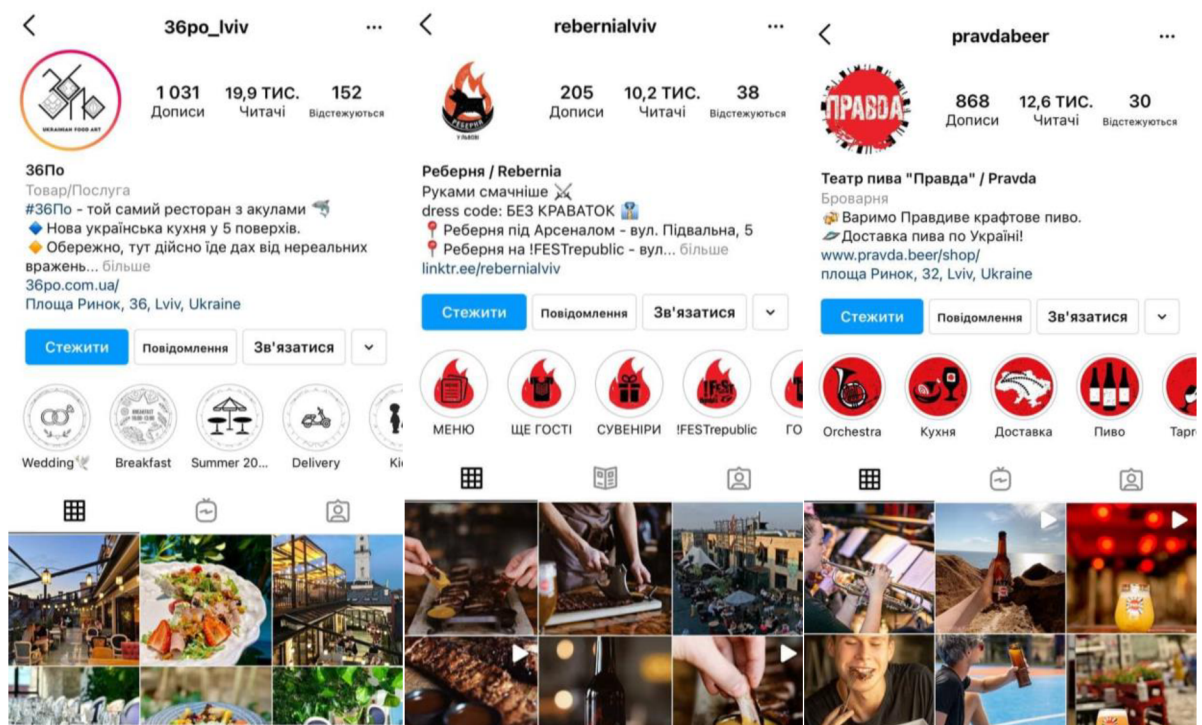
36po_lviv

1 031 Дописи
19,9 ТИС. Читачі
152 Відстежуються

36По
Товар/Послуга
#36По - той самий ресторан з акулами 🦈
🔷 Нова українська кухня у 5 поверхів.
🔶 Обережно, тут дійсно іде дах від нереальних вражень... більше
36po.com.ua/
Площа Ринок, 36, Lviv, Ukraine

Стежити
Повідомлення
Зв'язатися

Wedding
Breakfast
Summer 20...
Delivery
Ki

rebernialviv

205 Дописи
10,2 ТИС. Читачі
38 Відстежуються

Реберня / Rebernia
Руками смачніше ⚔️
dress code: БЕЗ КРАВАТОК
📍 Реберня під Арсеналом - вул. Підвальна, 5
📍 Реберня на !FESTrepublic - вул... більше
linktr.ee/rebernialviv

Стежити
Повідомлення
Зв'язатися

МЕНЮ
ЩЕ ГОСТІ
СУВЕНІРИ
!FESTrepublic
ГО

pravdabeer

868 Дописи
12,6 ТИС. Читачі
30 Відстежуються

Театр пива "Правда" / Pravda
Броварня
🍻 Варимо Правдиве крафтове пиво.
🛸 Доставка пива по Україні!
www.pravda.beer/shop/
площа Ринок, 32, Lviv, Ukraine

Стежити
Повідомлення
Зв'язатися

Orchestra
Кухня
Доставка
Пиво
Тарг